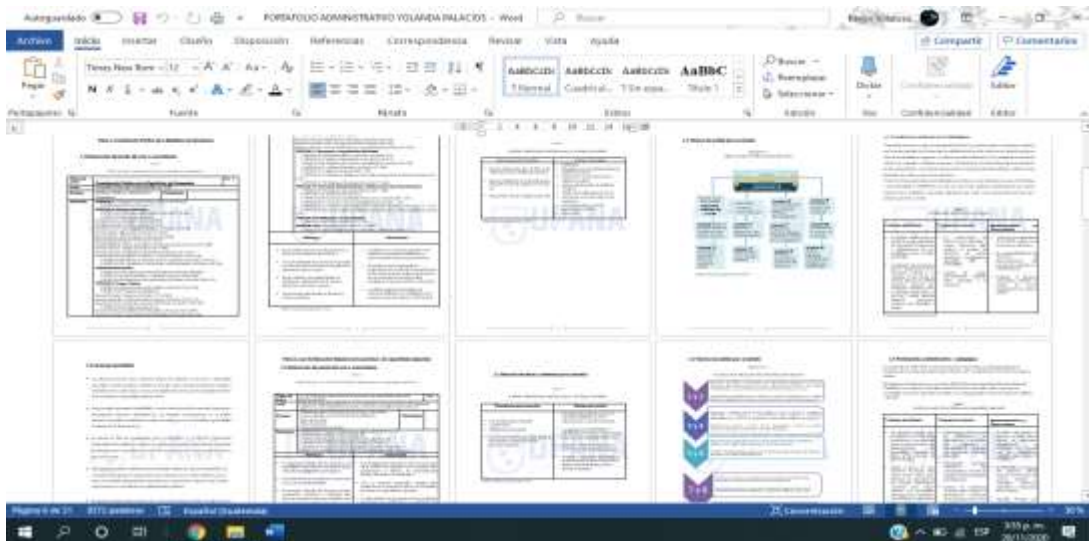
Autoguardado PORTAFOLIO ADMINISTRATIVO YOLANDA PALACIOS - Word Buscar

Archivo Inicio Insertar Diseño Disposición Referencias Correspondencia Revisar Vista Ayuda Compartir Comentarios

Pegar Times New Roman 12 AaBbCcDt AaBbCcDt AaBbCcDt AaBbC 1 Normal Cuadrícul... 1 Sin espa... Título 1 Buscar Reemplazar Seleccionar Dictar Confidencialidad Editor

Portapapeles Fuente Párrafo Estilos Edición Voz Confidencialidad Editor

Página 6 de 21 8771 palabras Español (Guatemala) Concentración 30 %

3:55 p.m.